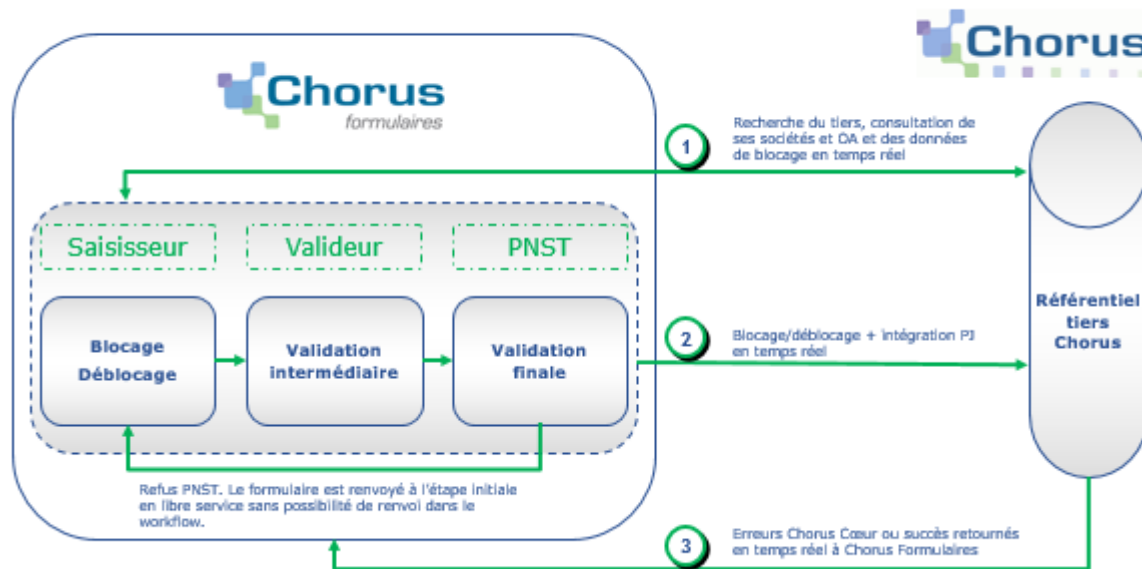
Chorus

Chorus
formulaires

1
Recherche du tiers, consultation de ses sociétés et OA et des données de blocage en temps réel

Saisisseur
Valideur
PNST

Blocage
Déblocage

Validation intermédiaire

Validation finale

2
Blocage/déblocage + intégration PJ en temps réel

Référentiel tiers Chorus

Refus PNST. Le formulaire est renvoyé à l'étape initiale en libre service sans possibilité de renvoi dans le workflow.

3
Erreurs Chorus Cœur ou succès retournés en temps réel à Chorus Formulaires